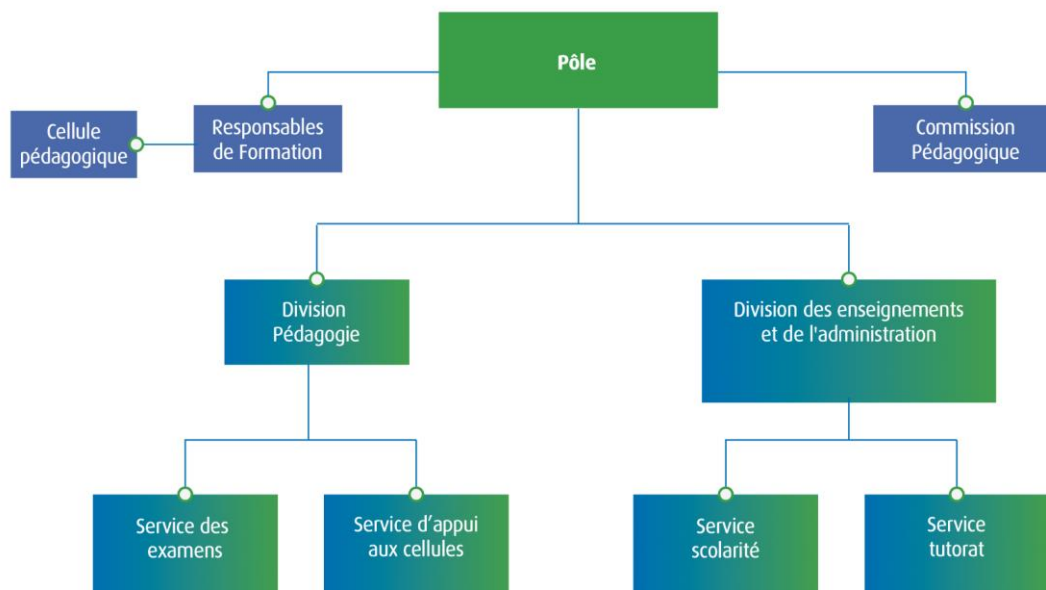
Pôle

Cellule pédagogique

Responsables de Formation

Commission Pédagogique

Division Pédagogie

Division des enseignements et de l'administration

Service des examens

Service d’appui aux cellules

Service scolarité

Service tutorat